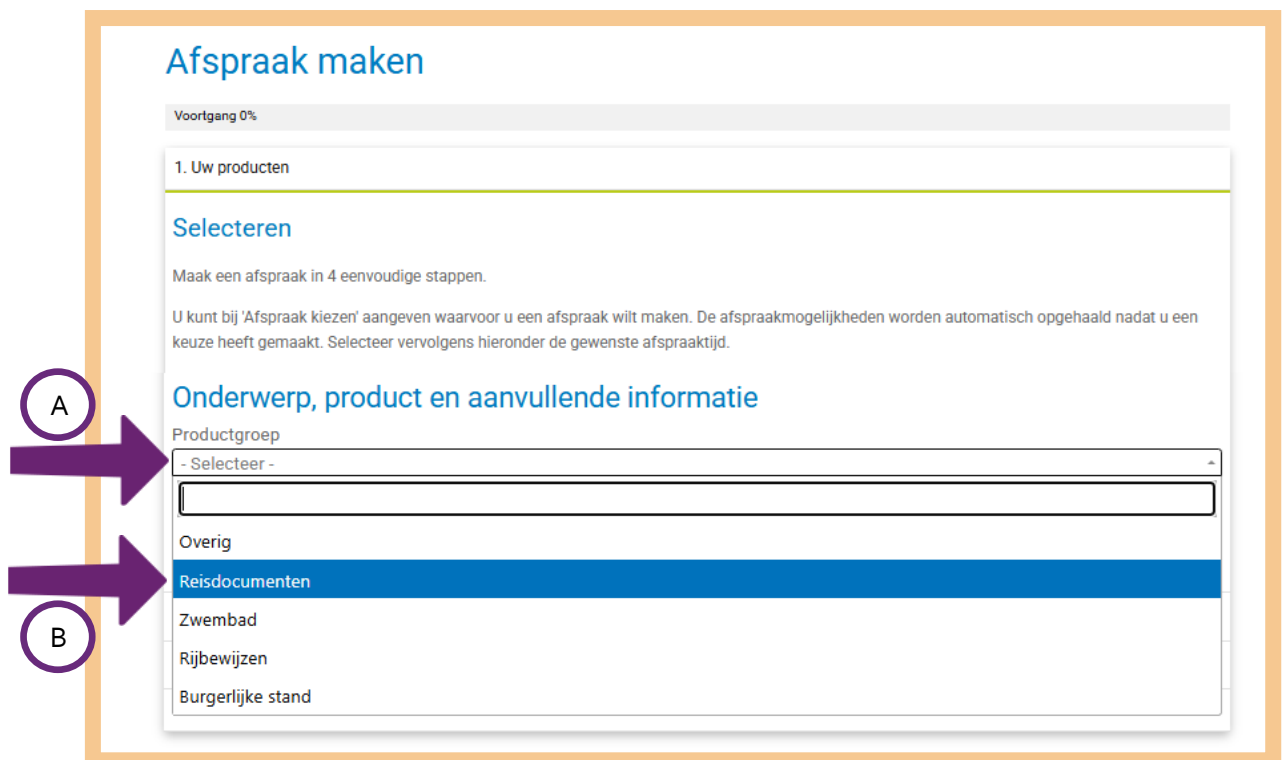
Afspraak maken

Voortgang 0%

1. Uw producten

Selecteren

Maak een afspraak in 4 eenvoudige stappen.

U kunt bij 'Afspraak kiezen' aangeven waarvoor u een afspraak wilt maken. De afspraakmogelijkheden worden automatisch opgehaald nadat u een keuze heeft gemaakt. Selecteer vervolgens hieronder de gewenste afspraaktijd.

A

Onderwerp, product en aanvullende informatie

Productgroep

- Selecteer -

Overig

Reisdocumenten

B

Zwembad

Rijbewijzen

Burgerlijke stand